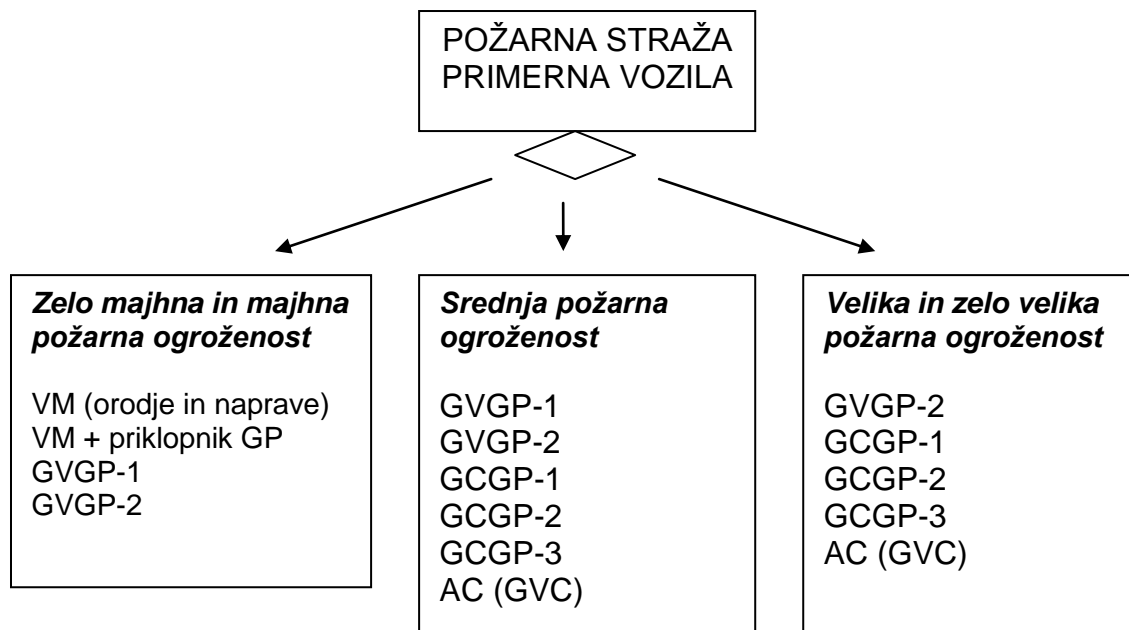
POŽARNA STRAŽA
PRIMERNA VOZILA

*Zelo majhna in majhna požarna ogroženost*

VM (orodje in naprave)
VM + priklopnik GP
GVGP-1
GVGP-2

*Srednja požarna ogroženost*

GVGP-1
GVGP-2
GCGP-1
GCGP-2
GCGP-3
AC (GVC)

*Velika in zelo velika požarna ogroženost*

GVGP-2
GCGP-1
GCGP-2
GCGP-3
AC (GVC)